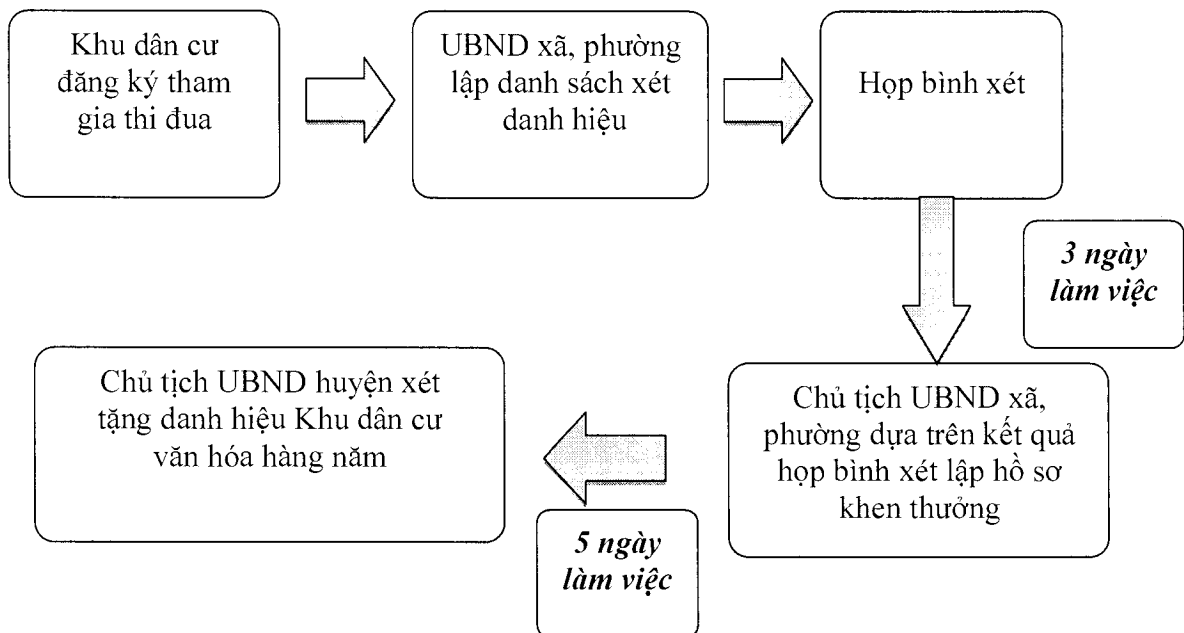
Khu dân cư đăng ký tham gia thi đua

UBND xã, phường lập danh sách xét danh hiệu

Họp bình xét

3 ngày làm việc

Chủ tịch UBND huyện xét tặng danh hiệu Khu dân cư văn hóa hàng năm

Chủ tịch UBND xã, phường dựa trên kết quả họp bình xét lập hồ sơ khen thưởng

5 ngày làm việc